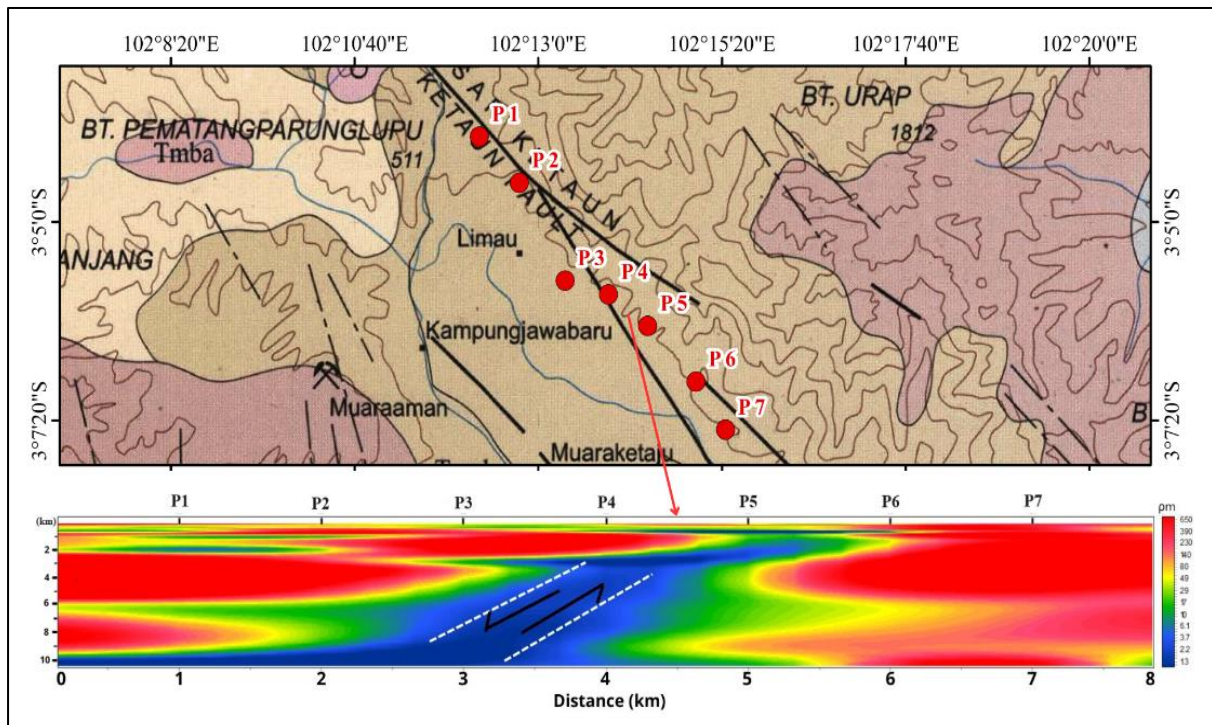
102°8'20"E 102°10'40"E 102°13'0"E 102°15'20"E 102°17'40"E 102°20'0"E

BT. PEMATANGPARUNGLUPU
Tmba
511
KETAUN FAULT
SAN
P1
P2
P3
P4
P5
P6
P7
Limau
Kampungjawabaru
Muaraaman
Muaraketaju
BT. URAP
1812
ANJANG
B

3°5'0"S
3°7'20"S

P1 P2 P3 P4 P5 P6 P7
(km)
2
4
6
8
10
ρm
650
390
230
140
80
49
29
17
10
6.1
3.7
2.2
1.3
0 1 2 3 4 5 6 7 8
Distance (km)